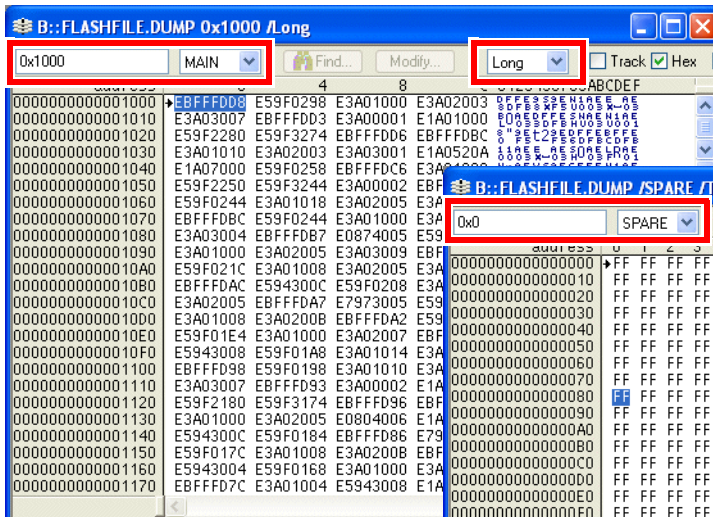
B::FLASHFILE.DUMP 0x1000 /Long

0x1000 MAIN Find... Modify... Long Track Hex

| address | 0 | 4 | 8 | C | 0123456789ABCDEF |
|---|---|---|---|---|---|
| 0000000000001000 | EBFFFDD8 | E59F0298 | E3A01000 | E3A02003 | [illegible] |
| 0000000000001010 | E3A03007 | EBFFFDD3 | E3A00001 | E1A01000 | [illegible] |
| 0000000000001020 | E59F2280 | E59F3274 | EBFFFDD6 | EBFFFDBC | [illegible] |
| 0000000000001030 | E3A01010 | E3A02003 | E3A03001 | E1A0520A | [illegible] |
| 0000000000001040 | E1A07000 | E59F0258 | EBFFFDC6 | E3A0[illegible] | |
| 0000000000001050 | E59F2250 | E59F3244 | E3A00002 | EBF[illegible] | |
| 0000000000001060 | E59F0244 | E3A01018 | E3A02005 | E3A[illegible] | |
| 0000000000001070 | EBFFFDBC | E59F0244 | E3A01000 | E3A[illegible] | |
| 0000000000001080 | E3A03004 | EBFFFDB7 | E0874005 | E59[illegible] | |
| 0000000000001090 | E3A01000 | E3A02005 | E3A03009 | EBF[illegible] | |
| 00000000000010A0 | E59F021C | E3A01008 | E3A02005 | E3A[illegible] | |
| 00000000000010B0 | EBFFFDAC | E594300C | E59F0208 | E3A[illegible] | |
| 00000000000010C0 | E3A02005 | EBFFFDA7 | E7973005 | E59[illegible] | |
| 00000000000010D0 | E3A01008 | E3A0200B | EBFFFDA2 | E59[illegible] | |
| 00000000000010E0 | E59F01E4 | E3A01000 | E3A02007 | EBF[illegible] | |
| 00000000000010F0 | E5943008 | E59F01A8 | E3A01014 | E3A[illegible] | |
| 0000000000001100 | EBFFFD98 | E59F0198 | E3A01010 | E3A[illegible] | |
| 0000000000001110 | E3A03007 | EBFFFD93 | E3A00002 | E1A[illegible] | |
| 0000000000001120 | E59F2180 | E59F3174 | EBFFFD96 | EBF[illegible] | |
| 0000000000001130 | E3A01000 | E3A02005 | E0804006 | E1A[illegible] | |
| 0000000000001140 | E594300C | E59F0184 | EBFFFD86 | E79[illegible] | |
| 0000000000001150 | E59F017C | E3A01008 | E3A0200B | EBF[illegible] | |
| 0000000000001160 | E5943004 | E59F0168 | E3A01000 | E3A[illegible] | |
| 0000000000001170 | EBFFFD7C | E3A01004 | E5943008 | E1A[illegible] | |

B::FLASHFILE.DUMP /SPARE /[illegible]

0x0 SPARE

| address | 0 | 1 | 2 | 3 |
|---|---|---|---|---|
| 0000000000000000 | FF | FF | FF | FF |
| 0000000000000010 | FF | FF | FF | FF |
| 0000000000000020 | FF | FF | FF | FF |
| 0000000000000030 | FF | FF | FF | FF |
| 0000000000000040 | FF | FF | FF | FF |
| 0000000000000050 | FF | FF | FF | FF |
| 0000000000000060 | FF | FF | FF | FF |
| 0000000000000070 | FF | FF | FF | FF |
| 0000000000000080 | FF | FF | FF | FF |
| 0000000000000090 | FF | FF | FF | FF |
| 00000000000000A0 | FF | FF | FF | FF |
| 00000000000000B0 | FF | FF | FF | FF |
| 00000000000000C0 | FF | FF | FF | FF |
| 00000000000000D0 | FF | FF | FF | FF |
| 00000000000000E0 | FF | FF | FF | FF |
| 00000000000000F0 | FF | FF | FF | FF |